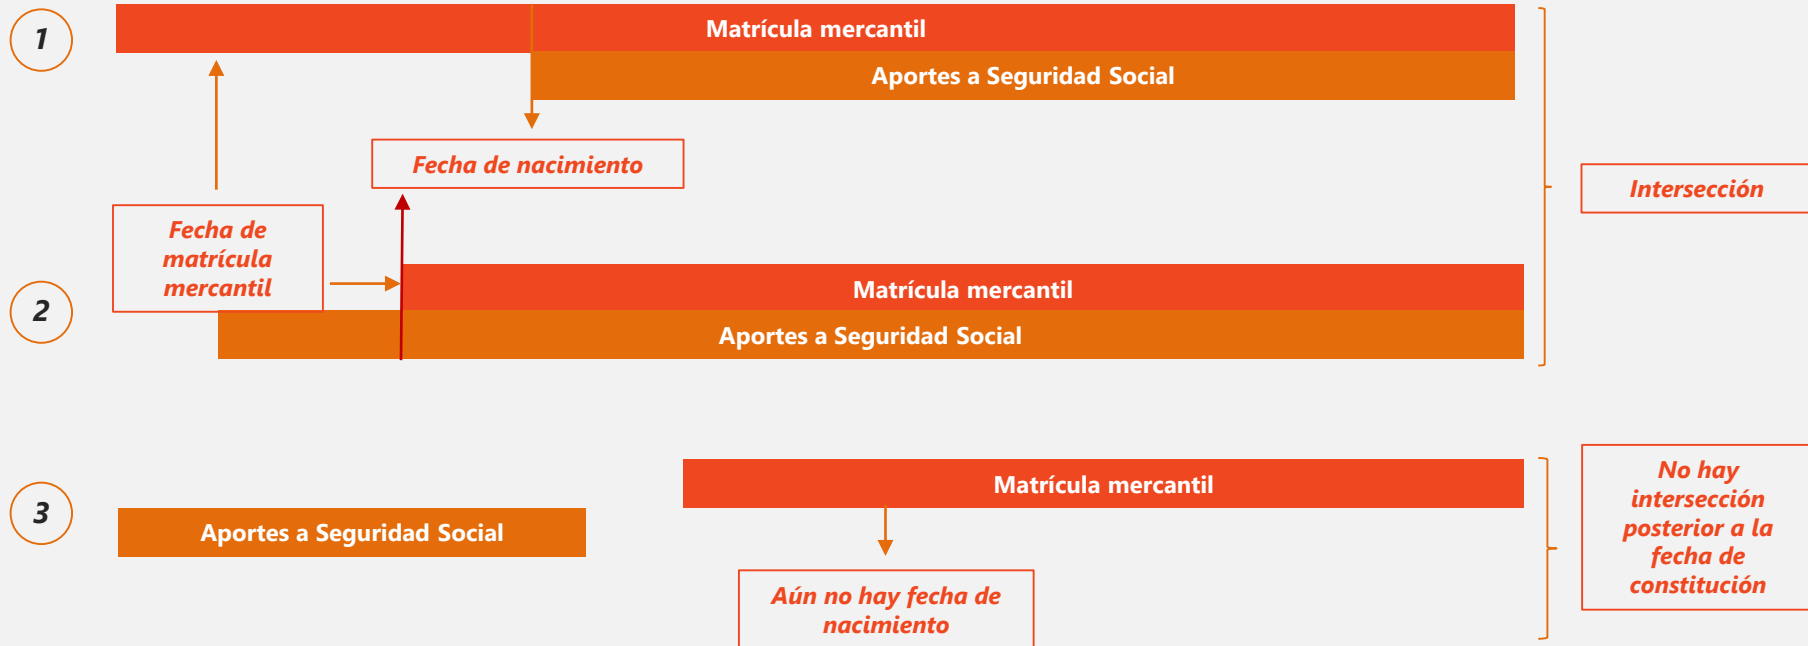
1

Matrícula mercantil

Aportes a Seguridad Social

Fecha de nacimiento

Fecha de matrícula mercantil

Intersección

2

Matrícula mercantil

Aportes a Seguridad Social

3

Aportes a Seguridad Social

Matrícula mercantil

Aún no hay fecha de nacimiento

No hay intersección posterior a la fecha de constitución